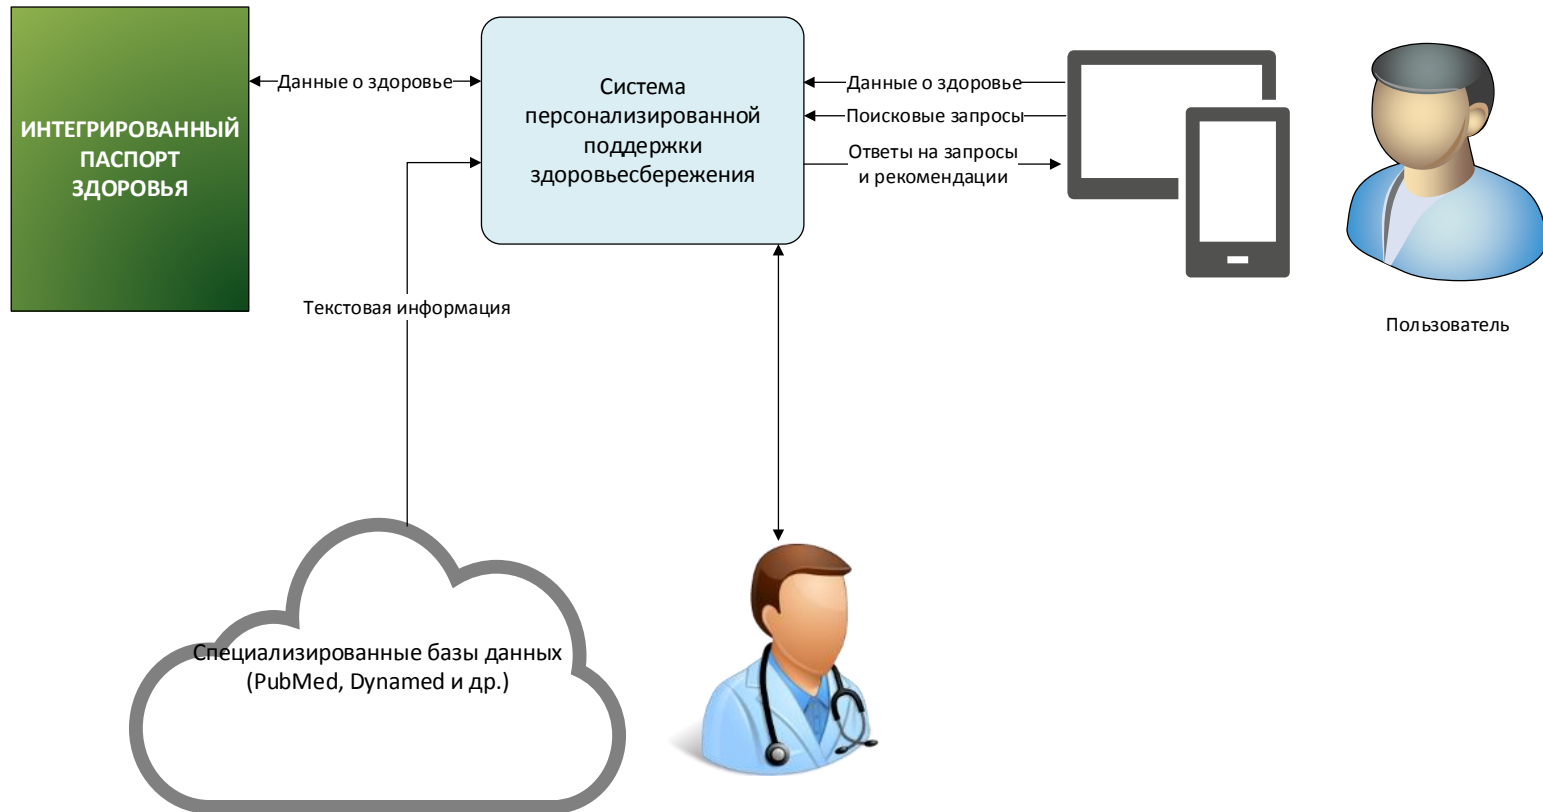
ИНТЕГРИРОВАННЫЙ ПАСПОРТ ЗДОРОВЬЯ

Данные о здоровье

Система персонализированной поддержки здоровьесбережения

Данные о здоровье

Поисковые запросы

Ответы на запросы и рекомендации

Пользователь

Текстовая информация

Специализированные базы данных (PubMed, Dynamed и др.)